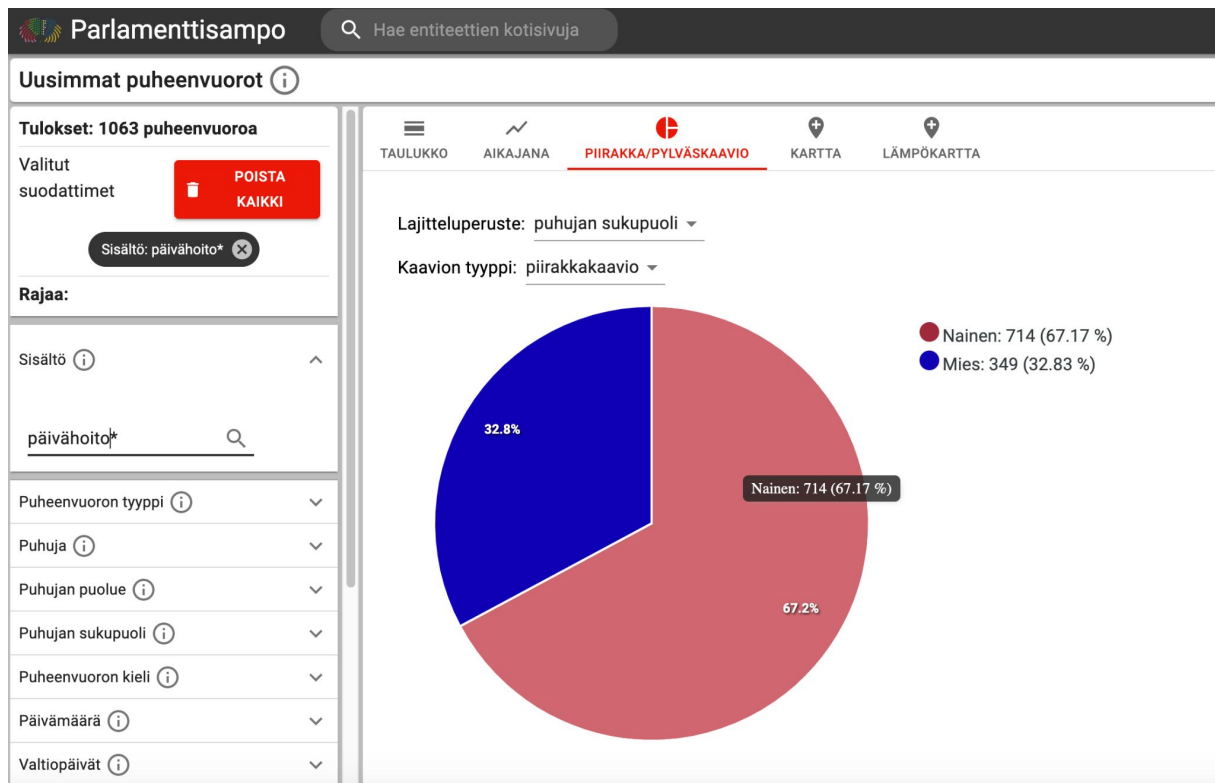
Parlamenttisampo

Hae entiteettien kotisivuja

Uusimmat puheenvuorot

Tulokset: 1063 puheenvuoroa

Valitut suodattimet

POISTA KAIKKI

Sisältö: päivähoito*

Rajaa:

Sisältö

päivähoito*

Puheenvuoron tyyppi

Puhuja

Puhujan puolue

Puhujan sukupuoli

Puheenvuoron kieli

Päivämäärä

Valtiopäivät

TAULUKKO AIKAJANA PIIRAKKA/PYLVÄSKAAVIO KARTTA LÄMPÖKARTTA

Lajitteluperuste: puhujan sukupuoli

Kaavion tyyppi: piirakkakaavio

Nainen: 714 (67.17 %)
Mies: 349 (32.83 %)

32.8%

Nainen: 714 (67.17 %)

67.2%